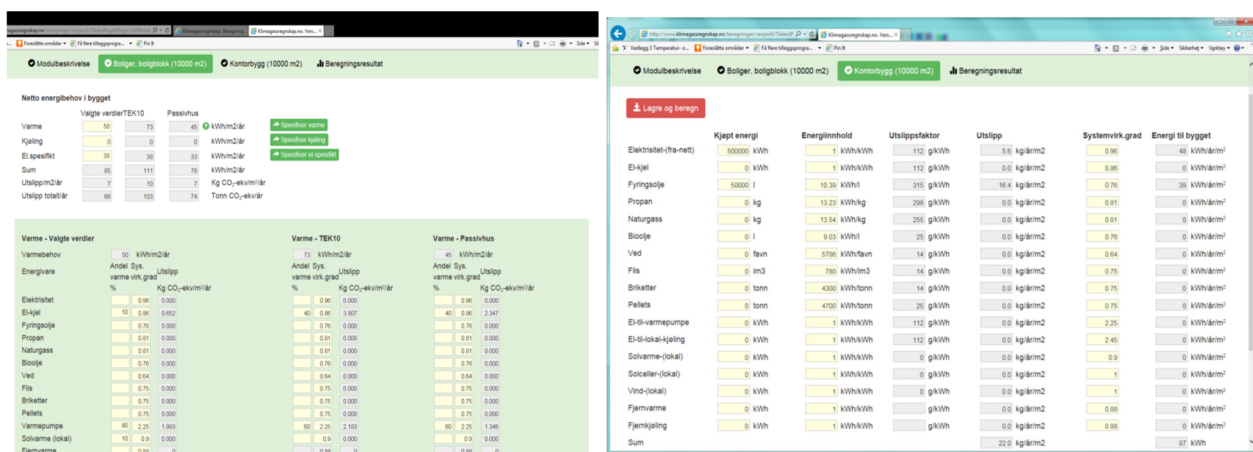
Modulbeskrivelse | Boliger, boligblokk (10000 m2) | Kontorbygg (10000 m2) | Beregningsresultat

Netto energibehov i bygget

| | Valgte verdier | TEK10 | Passivhus | |
|---|---|---|---|---|
| Varme | 50 | 73 | 45 | kWh/m2/år |
| Kjøling | 0 | 0 | 0 | kWh/m2/år |
| El.spesifikt | 35 | 38 | 33 | kWh/m2/år |
| Sum | 85 | 111 | 78 | kWh/m2/år |
| Utslipp/m2/år | 7 | 10 | 7 | Kg $CO_2$-ekv/m²/år |
| Utslipp totalt/år | 66 | 103 | 74 | Tonn $CO_2$-ekv/år |

Spesifiser varme
Spesifiser kjøling
Spesifiser el-spesifikt

Varme - Valgte verdier
Varmebehov 50 kWh/m2/år

| Energivare | Andel % | Sys. varme virk.grad | Utslipp Kg $CO_2$-ekv/m²/år |
|---|---|---|---|
| Elektrisitet | | 0.96 | 0.000 |
| El-kjel | 10 | 0.86 | 0.652 |
| Fyringsolje | | 0.76 | 0.000 |
| Propan | | 0.81 | 0.000 |
| Naturgass | | 0.81 | 0.000 |
| Bioolje | | 0.76 | 0.000 |
| Ved | | 0.64 | 0.000 |
| Flis | | 0.75 | 0.000 |
| Briketter | | 0.75 | 0.000 |
| Pellets | | 0.75 | 0.000 |
| Varmepumpe | 80 | 2.25 | 1.993 |
| Solvarme (lokal) | 10 | 0.9 | 0.000 |
| Fjernvarme | | | |

Varme - TEK10
73 kWh/m2/år

| Andel % | Sys. varme virk.grad | Utslipp Kg $CO_2$-ekv/m²/år |
|---|---|---|
| | 0.96 | 0.000 |
| 40 | 0.86 | 3.807 |
| | 0.76 | 0.000 |
| | 0.81 | 0.000 |
| | 0.81 | 0.000 |
| | 0.76 | 0.000 |
| | 0.64 | 0.000 |
| | 0.75 | 0.000 |
| | 0.75 | 0.000 |
| | 0.75 | 0.000 |
| 60 | 2.25 | 2.183 |
| | 0.9 | 0.000 |

Varme - Passivhus
45 kWh/m2/år

| Andel % | Sys. varme virk.grad | Utslipp Kg $CO_2$-ekv/m²/år |
|---|---|---|
| | 0.96 | 0.000 |
| 40 | 0.86 | 2.347 |
| | 0.76 | 0.000 |
| | 0.81 | 0.000 |
| | 0.81 | 0.000 |
| | 0.76 | 0.000 |
| | 0.64 | 0.000 |
| | 0.75 | 0.000 |
| | 0.75 | 0.000 |
| | 0.75 | 0.000 |
| 60 | 2.25 | 1.346 |
| | 0.9 | 0.000 |

http://www.klimagassregnskap.no/beregninger/vegvisBl?SelectP | Klimagassregnskap.no. Vers... | Verdiegg | Temperatur - o... | Foreslåtte områder | Få flere tilleggsprogra... | Pin It | Side | Sikkerhet | Verktøy

Modulbeskrivelse | Boliger, boligblokk (10000 m2) | Kontorbygg (10000 m2) | Beregningsresultat

Lagre og beregn

| | Kjøpt energi | | Energiinnhold | | Utslippsfaktor | | Utslipp | | Systemvirk.grad | Energi til bygget | |
|---|---|---|---|---|---|---|---|---|---|---|---|
| Elektrisitet-(fra-nett) | 500000 | kWh | 1 | kWh/kWh | 112 | g/kWh | 5.6 | kg/år/m2 | 0.96 | 48 | kWh/år/m² |
| El-kjel | 0 | kWh | 1 | kWh/kWh | 112 | g/kWh | 0.0 | kg/år/m2 | 0.86 | 0 | kWh/år/m² |
| Fyringsolje | 50000 | l | 10.39 | kWh/l | 315 | g/kWh | 16.4 | kg/år/m2 | 0.76 | 39 | kWh/år/m² |
| Propan | 0 | kg | 13.23 | kWh/kg | 298 | g/kWh | 0.0 | kg/år/m2 | 0.81 | 0 | kWh/år/m² |
| Naturgass | 0 | kg | 13.54 | kWh/kg | 255 | g/kWh | 0.0 | kg/år/m2 | 0.81 | 0 | kWh/år/m² |
| Bioolje | 0 | l | 9.03 | kWh/l | 25 | g/kWh | 0.0 | kg/år/m2 | 0.76 | 0 | kWh/år/m² |
| Ved | 0 | favn | 5706 | kWh/favn | 14 | g/kWh | 0.0 | kg/år/m2 | 0.64 | 0 | kWh/år/m² |
| Flis | 0 | lm3 | 780 | kWh/lm3 | 14 | g/kWh | 0.0 | kg/år/m2 | 0.75 | 0 | kWh/år/m² |
| Briketter | 0 | tonn | 4300 | kWh/tonn | 14 | g/kWh | 0.0 | kg/år/m2 | 0.75 | 0 | kWh/år/m² |
| Pellets | 0 | tonn | 4700 | kWh/tonn | 25 | g/kWh | 0.0 | kg/år/m2 | 0.75 | 0 | kWh/år/m² |
| El-til-varmepumpe | 0 | kWh | 1 | kWh/kWh | 112 | g/kWh | 0.0 | kg/år/m2 | 2.25 | 0 | kWh/år/m² |
| El-til-kjøling | 0 | kWh | 1 | kWh/kWh | 112 | g/kWh | 0.0 | kg/år/m2 | 2.45 | 0 | kWh/år/m² |
| Solvarme-(lokal) | 0 | kWh | 1 | kWh/kWh | 0 | g/kWh | 0.0 | kg/år/m2 | 0.9 | 0 | kWh/år/m² |
| Solceller-(lokal) | 0 | kWh | 1 | kWh/kWh | 0 | g/kWh | 0.0 | kg/år/m2 | 1 | 0 | kWh/år/m² |
| Vind-(lokal) | 0 | kWh | 1 | kWh/kWh | 0 | g/kWh | 0.0 | kg/år/m2 | 1 | 0 | kWh/år/m² |
| Fjernvarme | 0 | kWh | 1 | kWh/kWh | | g/kWh | 0.0 | kg/år/m2 | 0.88 | 0 | kWh/år/m² |
| Fjernkjøling | 0 | kWh | 1 | kWh/kWh | | g/kWh | 0.0 | kg/år/m2 | 0.88 | 0 | kWh/år/m² |
| Sum | | | | | | | 22.0 | kg/år/m2 | | 87 | kWh |